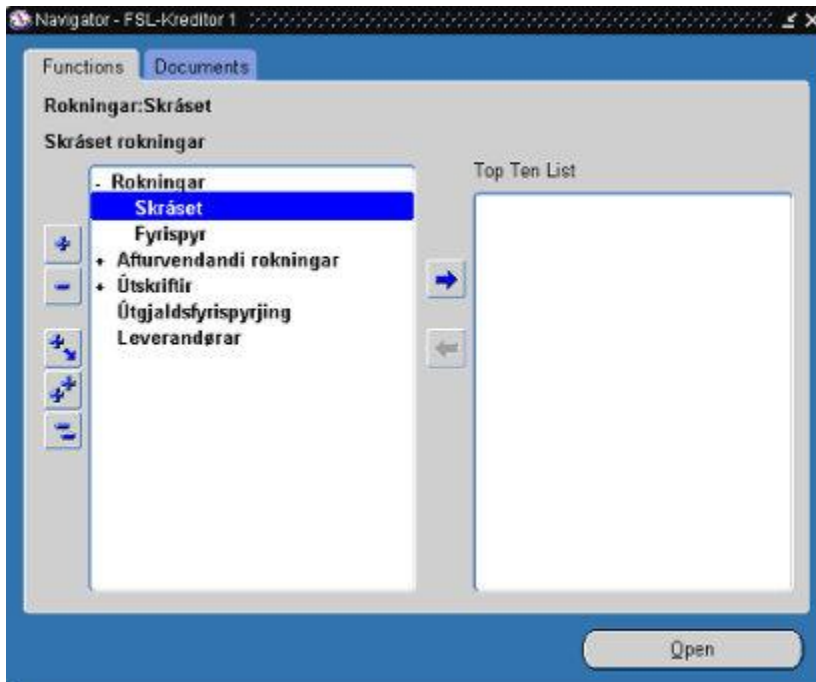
Navigator - FSL-Kreditor 1

Functions
Documents

Rokningar:Skráset

Skráset rokningar

- Rokningar
Skráset
Fyrispyr
+ Afturvendandi rokningar
+ Útskriftir
Útgjaldsfyrispyrjing
Leverandørar

Top Ten List

Open